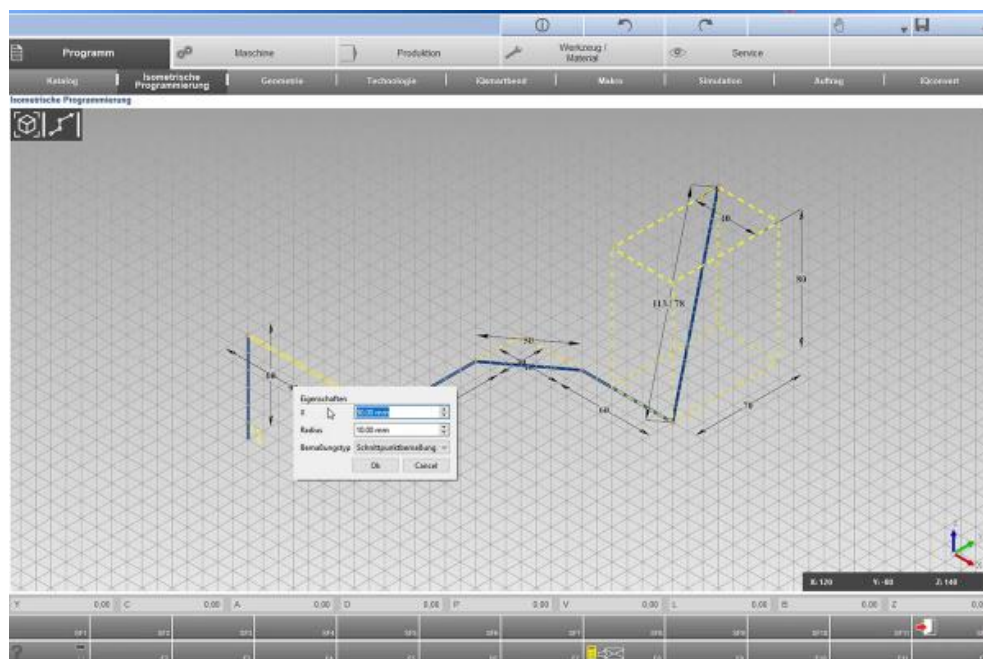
Programm
Maschine
Produktion
Werkzeug / Material
Service
Katalog
Isometrische Programmierung
Geometrie
Technologie
IQsmartbend
Makro
Simulation
Auftrag
IQconvert
Isometrische Programmierung

10
80
113 / 78
50
60
70
50

Eigenschaften
X 50.00 mm
Radius 10.00 mm
Bemaßungstyp Schnittpunktbemaßung
Ok Cancel

X: 120 Y: -60 Z: 140

| Y | 0,00 | C | 0,00 | A | 0,00 | D | 0,00 | P | 0,00 | V | 0,00 | L | 0,00 | B | 0,00 | Z | 0,0 |
|---|---|---|---|---|---|---|---|---|---|---|---|---|---|---|---|---|---|

SF1 SF2 SF3 SF4 SF5 SF6 SF7 SF8 SF9 SF10 SF11
F1 F2 F3 F4 F5 F6 F7 F8 F9 F10 F11